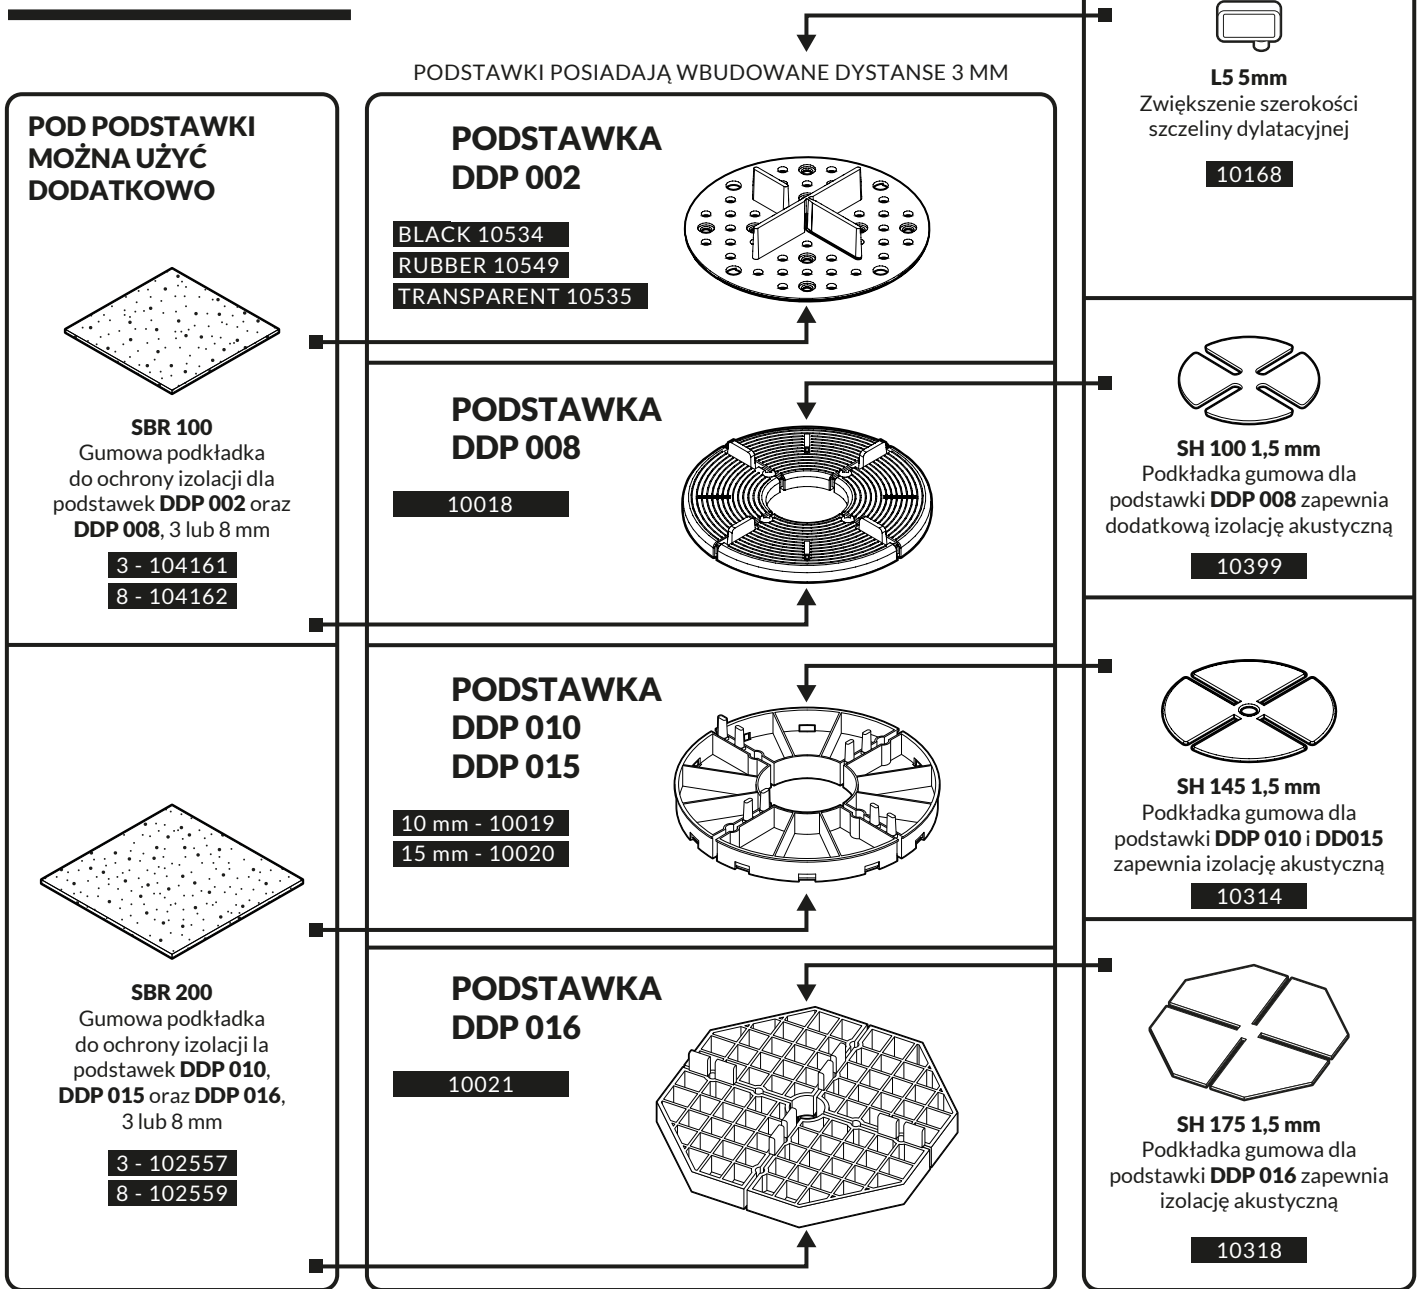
PODSTAWKI POSIADAJĄ WBUDOWANE DYSTANSE 3 MM

POD PODSTAWKI MOŻNA UŻYĆ DODATKOWO

SBR 100
Gumowa podkładka do ochrony izolacji dla podstawek **DDP 002** oraz **DDP 008**, 3 lub 8 mm

3 - 104161
8 - 104162

SBR 200
Gumowa podkładka do ochrony izolacji la podstawek **DDP 010**, **DDP 015** oraz **DDP 016**, 3 lub 8 mm

3 - 102557
8 - 102559

PODSTAWKA DDP 002

BLACK 10534
RUBBER 10549
TRANSPARENT 10535

PODSTAWKA DDP 008

10018

PODSTAWKA DDP 010 DDP 015

10 mm - 10019
15 mm - 10020

PODSTAWKA DDP 016

10021

L5 5mm
Zwiększenie szerokości szczeliny dylatacyjnej

10168

SH 100 1,5 mm
Podkładka gumowa dla podstawki **DDP 008** zapewnia dodatkową izolację akustyczną

10399

SH 145 1,5 mm
Podkładka gumowa dla podstawki **DDP 010** i **DD015** zapewnia izolację akustyczną

10314

SH 175 1,5 mm
Podkładka gumowa dla podstawki **DDP 016** zapewnia izolację akustyczną

10318